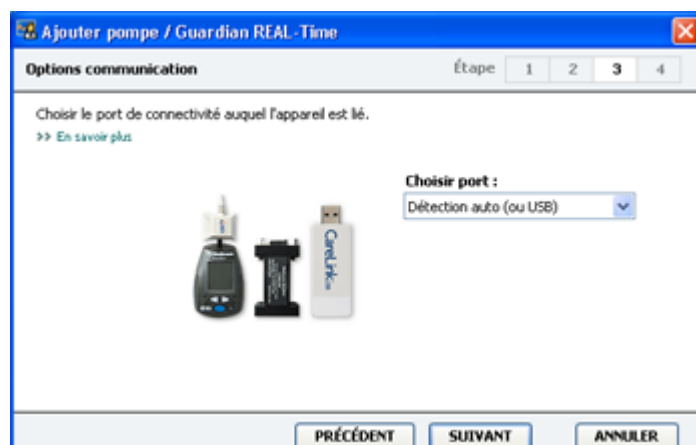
Ajouter pompe / Guardian REAL-Time

Options communication

Étape 1 2 3 4

Choisir le port de connectivité auquel l'appareil est lié.

>> En savoir plus

Choisir port :

Détection auto (ou USB)

CareLink

PRÉCÉDENT SUIVANT ANNULER